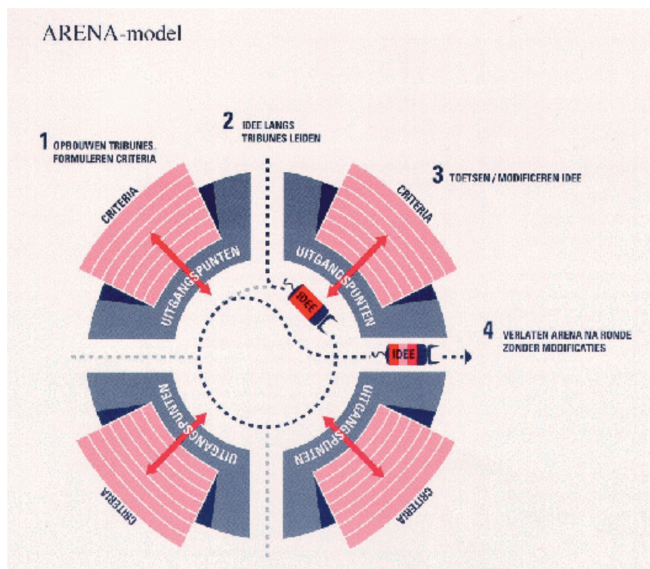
ARENA-model

1 OPBOUWEN TRIBUNES, FORMULEREN CRITERIA

2 IDEE LANGS TRIBUNES LEIDEN

3 TOETSEN / MODIFICEREN IDEE

4 VERLATEN ARENA NA RONDE ZONDER MODIFICATIES

CRITERIA

UITGANGSPUNTEN

CRITERIA

UITGANGSPUNTEN

IDEE

IDEE

UITGANGSPUNTEN

CRITERIA

UITGANGSPUNTEN

CRITERIA